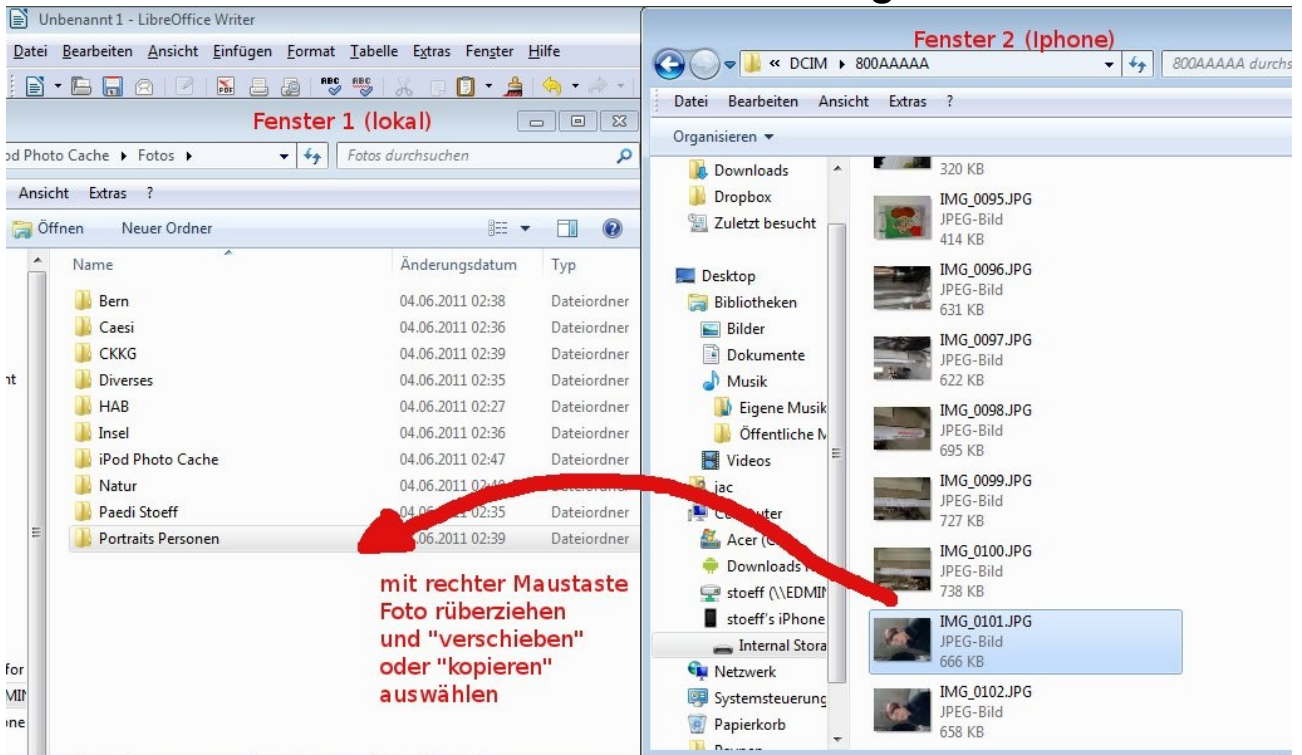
Unbenannt 1 - LibreOffice Writer

Datei Bearbeiten Ansicht Einfügen Format Tabelle Extras Fenster Hilfe

Fenster 1 (lokal)

od Photo Cache ▸ Fotos ▸

Fotos durchsuchen

Ansicht Extras ?

Öffnen Neuer Ordner

| Name | Änderungsdatum | Typ |
|---|---|---|
| Bern | 04.06.2011 02:38 | Dateiordner |
| Caesi | 04.06.2011 02:36 | Dateiordner |
| CKKG | 04.06.2011 02:39 | Dateiordner |
| Diverses | 04.06.2011 02:35 | Dateiordner |
| HAB | 04.06.2011 02:27 | Dateiordner |
| Insel | 04.06.2011 02:36 | Dateiordner |
| iPod Photo Cache | 04.06.2011 02:47 | Dateiordner |
| Natur | 04.06.2011 02:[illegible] | Dateiordner |
| Paedi Stoeff | 04.06.2011 02:35 | Dateiordner |
| Portraits Personen | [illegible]06.2011 02:39 | Dateiordner |

nt
for
MI
one

mit rechter Maustaste Foto rüberziehen und "verschieben" oder "kopieren" auswählen

Fenster 2 (Iphone)

« DCIM ▸ 800AAAAA

800AAAAA durchs

Datei Bearbeiten Ansicht Extras ?

Organisieren ▾

Downloads
Dropbox
Zuletzt besucht
Desktop
Bibliotheken
Bilder
Dokumente
Musik
Eigene Musik
Öffentliche M
Videos
jac
C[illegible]uter
Acer (C
Downloads
stoeff (\\EDMI
stoeff's iPhone
Internal Stora
Netzwerk
Systemsteuerung
Papierkorb

320 KB
IMG_0095.JPG
JPEG-Bild
414 KB
IMG_0096.JPG
JPEG-Bild
631 KB
IMG_0097.JPG
JPEG-Bild
622 KB
IMG_0098.JPG
JPEG-Bild
695 KB
IMG_0099.JPG
JPEG-Bild
727 KB
IMG_0100.JPG
JPEG-Bild
738 KB
IMG_0101.JPG
JPEG-Bild
666 KB
IMG_0102.JPG
JPEG-Bild
658 KB